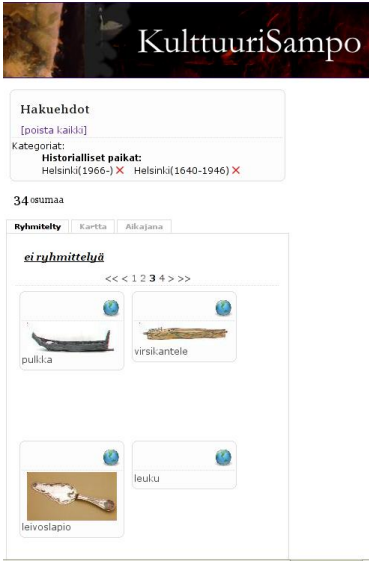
KulttuuriSampo

Hakuehdot

[poista kaikki]

Kategoriat:

Historialliset paikat:

Helsinki(1966-) ✕ Helsinki(1640-1946) ✕

34 osumaa

Ryhmitelty Kartta Aikajana

ei ryhmittelyä

<< < 1 2 3 4 > >>

pulkka

virsikantele

leivoslapio

leuku